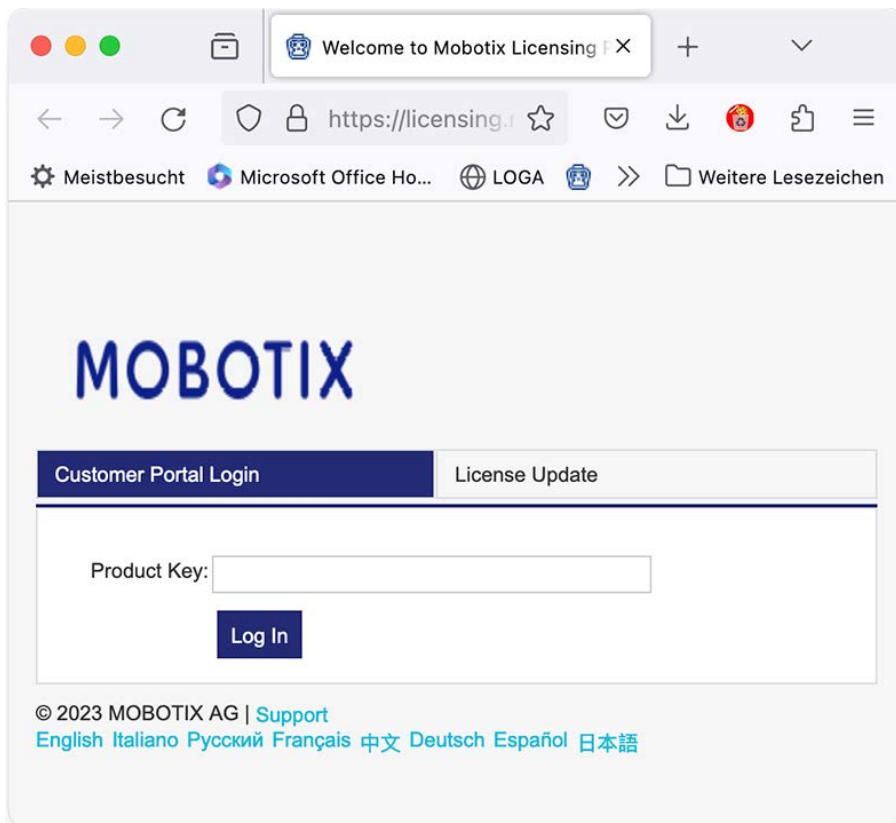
Welcome to Mobotix Licensing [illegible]

https://licensing.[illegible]

Meistbesucht Microsoft Office Ho... LOGA Weitere Lesezeichen

MOBOTIX

Customer Portal Login | License Update

Product Key:

Log In

© 2023 MOBOTIX AG | Support

English Italiano Русский Français 中文 Deutsch Español 日本語